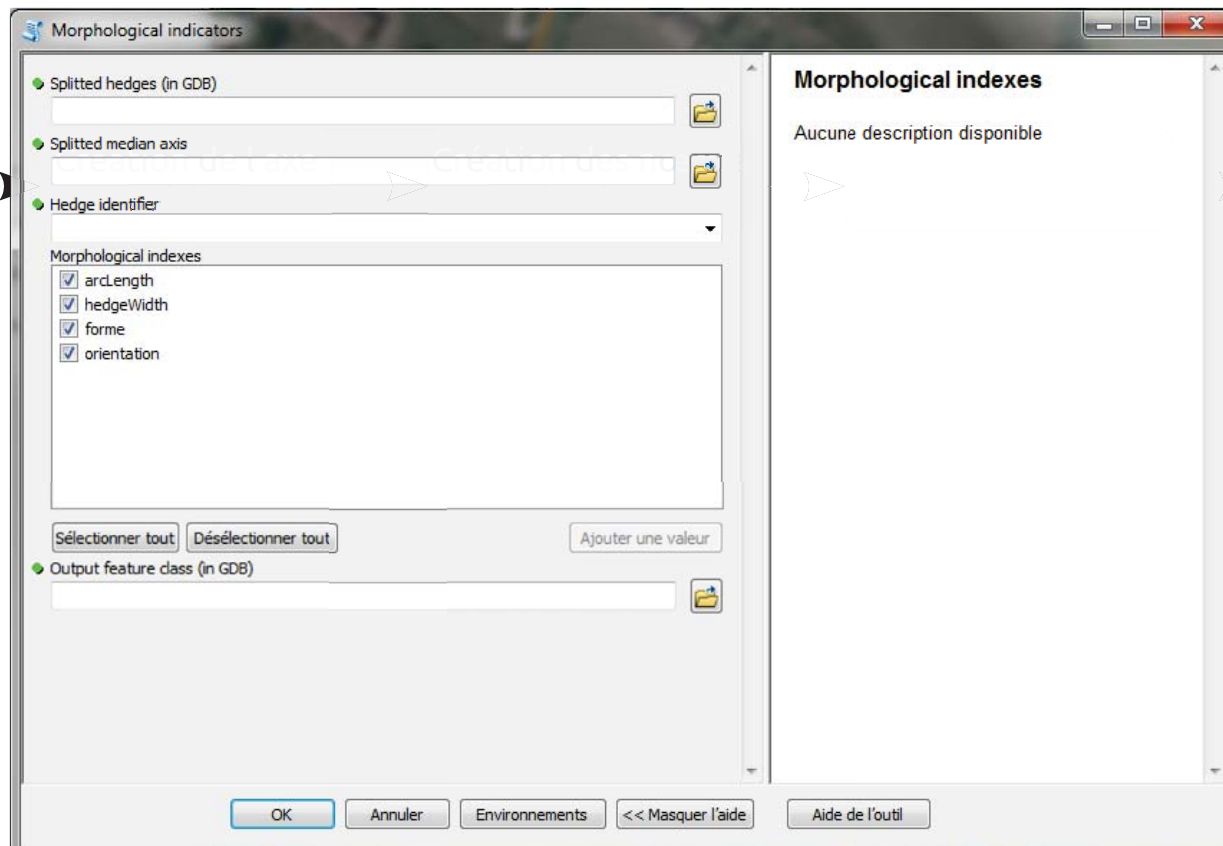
Morphological indicators

Splitted hedges (in GDB)

Splitted median axis

Hedge identifier

Morphological indexes
arcLength
hedgeWidth
forme
orientation

Sélectionner tout | Désélectionner tout | Ajouter une valeur

Output feature class (in GDB)

Morphological indexes

Aucune description disponible

OK | Annuler | Environnements | << Masquer l'aide | Aide de l'outil